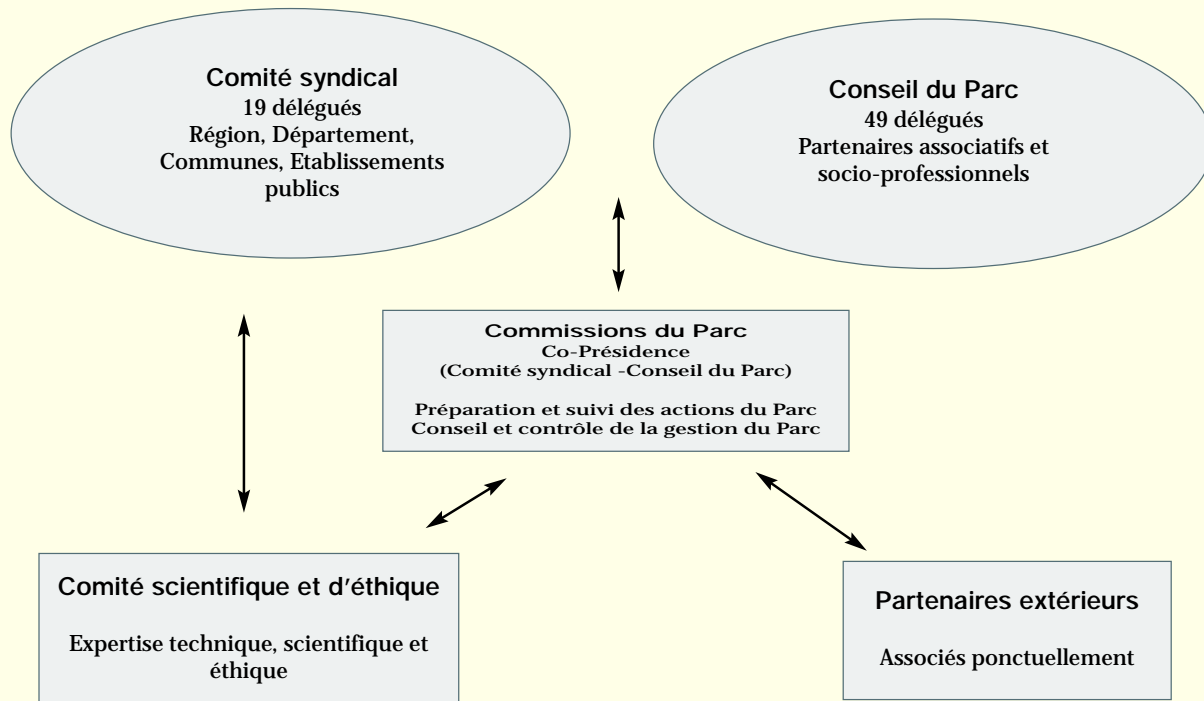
Comité syndical
19 délégués
Région, Département, Communes, Etablissements publics

Conseil du Parc
49 délégués
Partenaires associatifs et socio-professionnels

Commissions du Parc
Co-Présidence
(Comité syndical -Conseil du Parc)

Préparation et suivi des actions du Parc
Conseil et contrôle de la gestion du Parc

Comité scientifique et d'éthique

Expertise technique, scientifique et éthique

Partenaires extérieurs

Associés ponctuellement